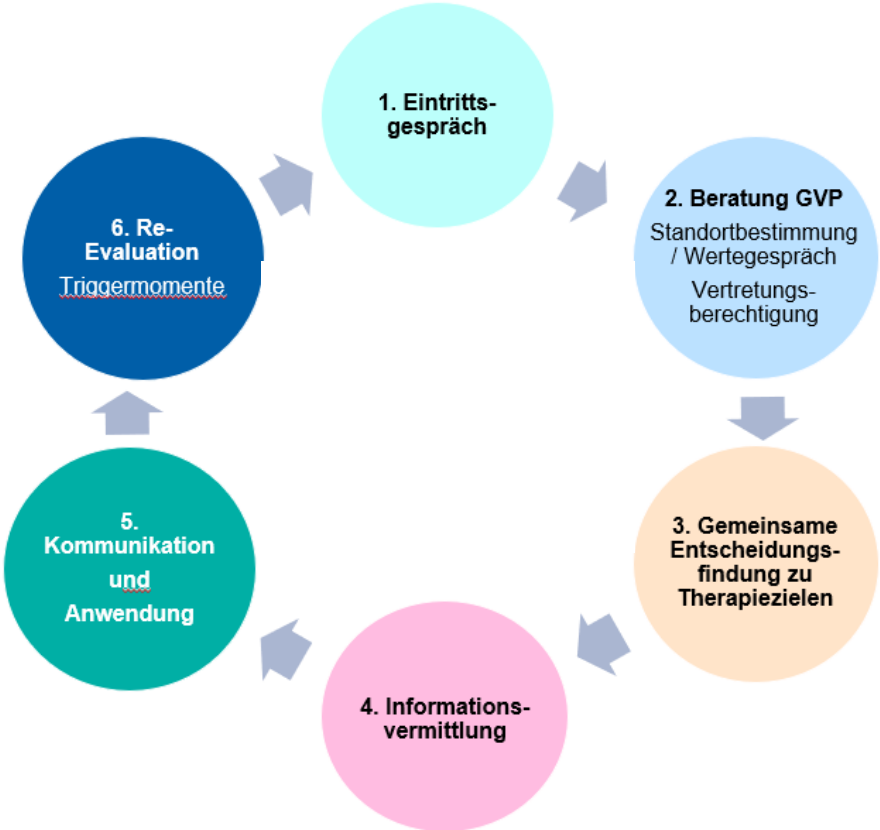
1. Eintrittsgespräch

2. Beratung GVP

Standortbestimmung / Wertegespräch

Vertretungsberechtigung

3. Gemeinsame Entscheidungsfindung zu Therapiezielen

4. Informationsvermittlung

5. Kommunikation und Anwendung

6. Re-Evaluation

Triggermomente